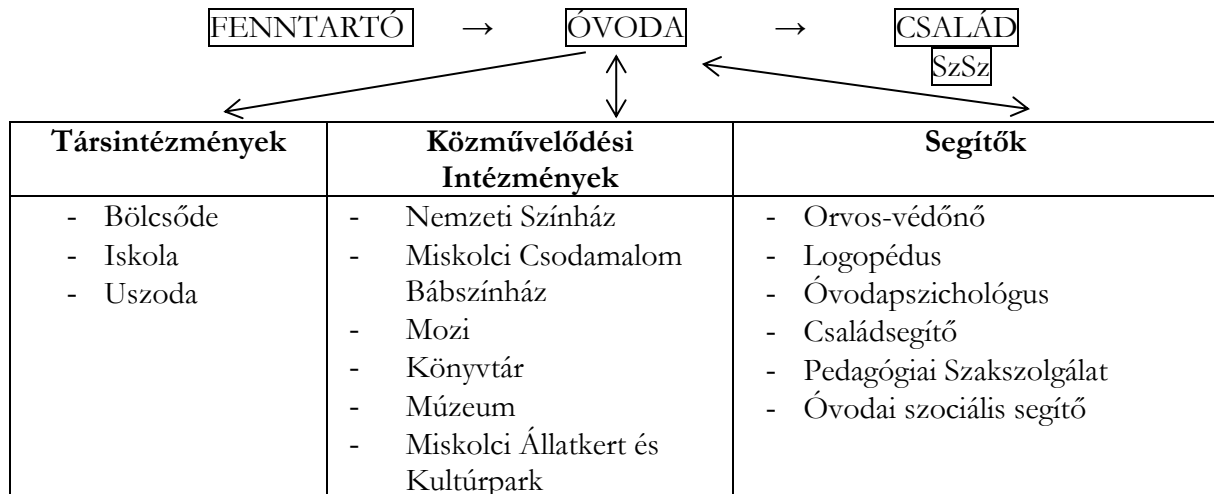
FENNTARTÓ → ÓVODA → CSALÁD

SzSz

| Társintézmények | Közművelődési Intézmények | Segítők |
|---|---|---|
| - Bölcsőde<br>- Iskola<br>- Uszoda | - Nemzeti Színház<br>- Miskolci Csodamalom Bábszínház<br>- Mozi<br>- Könyvtár<br>- Múzeum<br>- Miskolci Állatkert és Kultúrpark | - Orvos-védőnő<br>- Logopédus<br>- Óvodapszichológus<br>- Családsegítő<br>- Pedagógiai Szakszolgálat<br>- Óvodai szociális segítő |